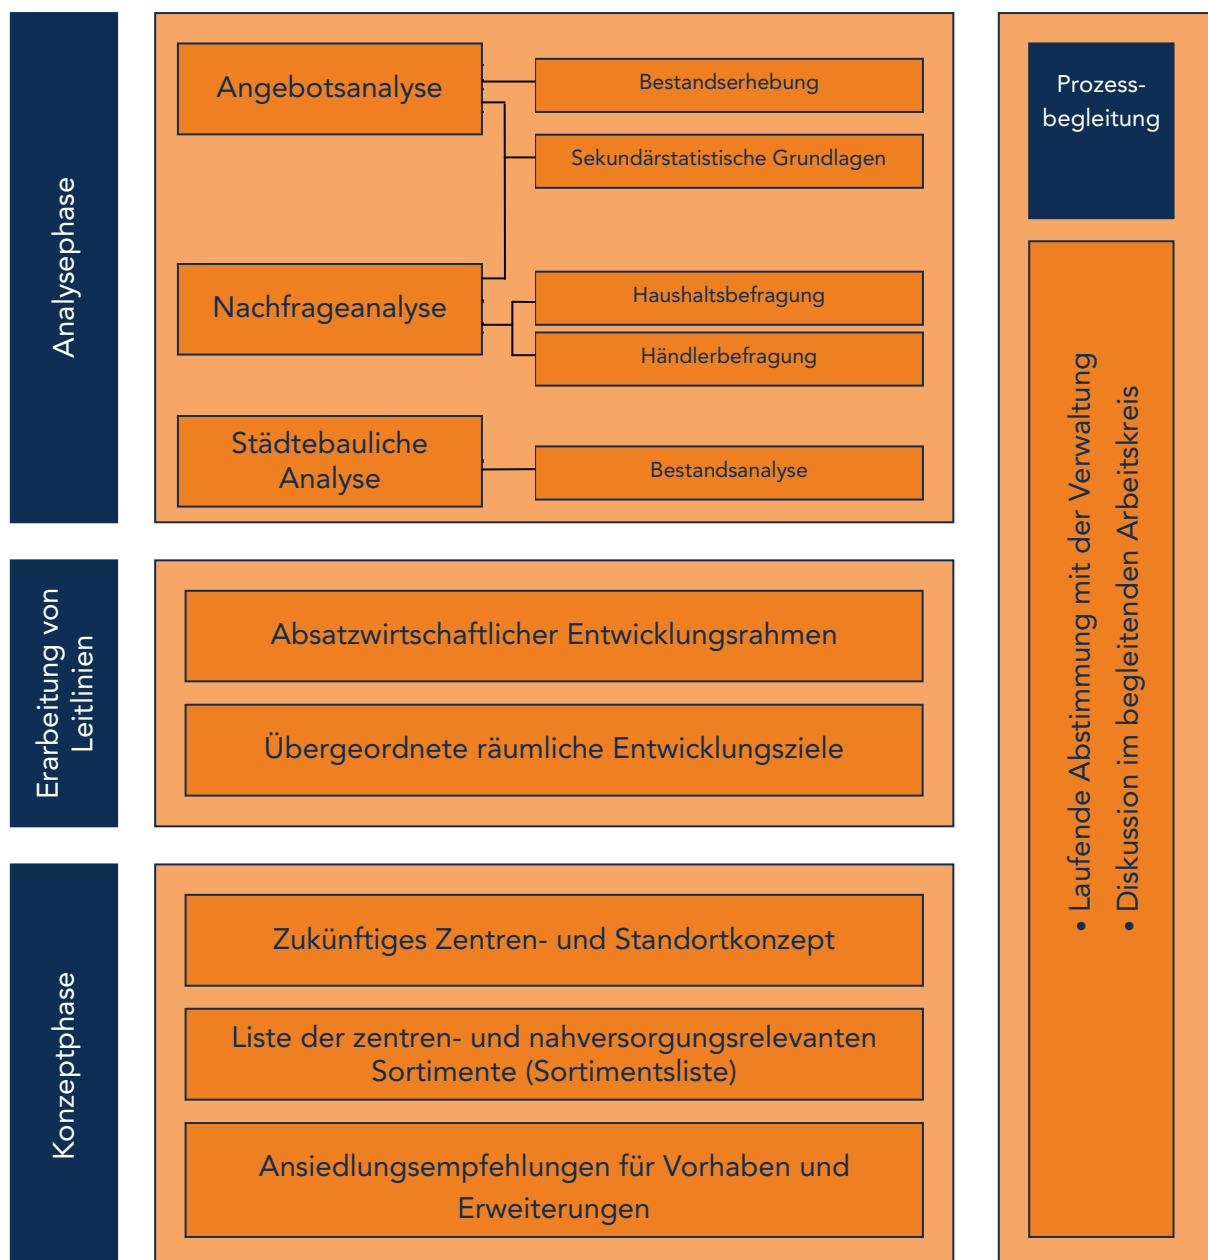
Analysephase

Angebotsanalyse

Bestandserhebung

Sekundärstatistische Grundlagen

Nachfrageanalyse

Haushaltsbefragung

Händlerbefragung

Städtebauliche Analyse

Bestandsanalyse

Erarbeitung von Leitlinien

Absatzwirtschaftlicher Entwicklungsrahmen

Übergeordnete räumliche Entwicklungsziele

Konzeptphase

Zukünftiges Zentren- und Standortkonzept

Liste der zentren- und nahversorgungsrelevanten Sortimente (Sortimentsliste)

Ansiedlungsempfehlungen für Vorhaben und Erweiterungen

Prozess-begleitung

• Laufende Abstimmung mit der Verwaltung
• Diskussion im begleitenden Arbeitskreis